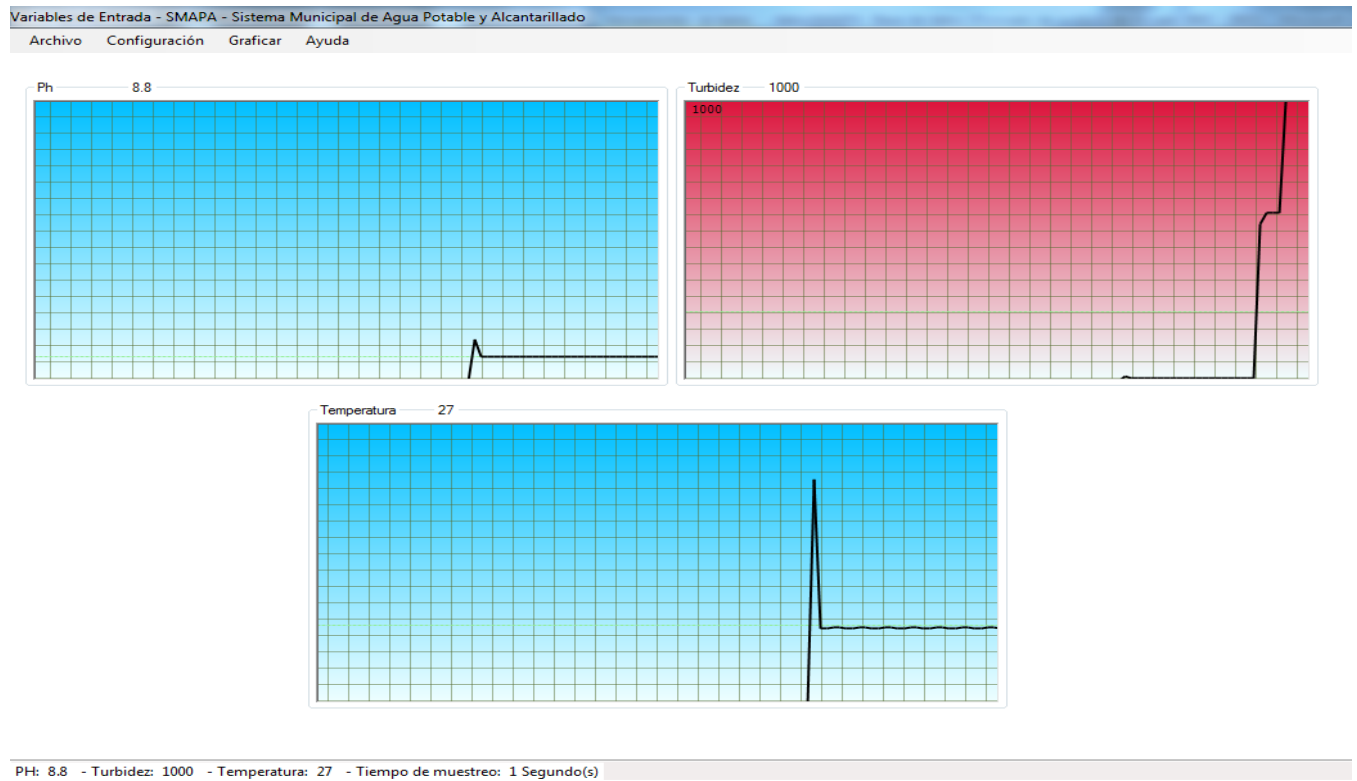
Variables de Entrada - SMAPA - Sistema Municipal de Agua Potable y Alcantarillado

Archivo Configuración Graficar Ayuda

Ph 8.8

Turbidez 1000

1000

Temperatura 27

PH: 8.8 - Turbidez: 1000 - Temperatura: 27 - Tiempo de muestreo: 1 Segundo(s)